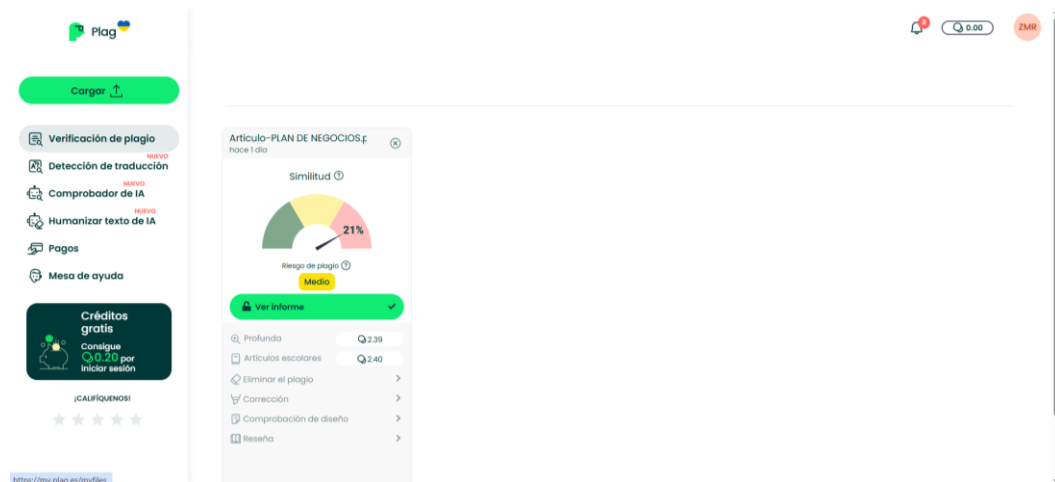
Plag

Cargar

Verificación de plagio

NUEVO
Detección de traducción

NUEVO
Comprobador de IA

NUEVO
Humanizar texto de IA

Pagos

Mesa de ayuda

Créditos gratis
Consigue 0.20 por iniciar sesión

¡CALIFÍQUENOS!

https://my.plag.es/myfiles

3 0.00 ZMR

Articulo-PLAN DE NEGOCIOS.p
hace 1 dia

Similitud

21%

Riesgo de plagio
Medio

Ver informe

Profunda 2.39
Artículos escolares 2.40
Eliminar el plagio
Corrección
Comprobación de diseño
Reseña